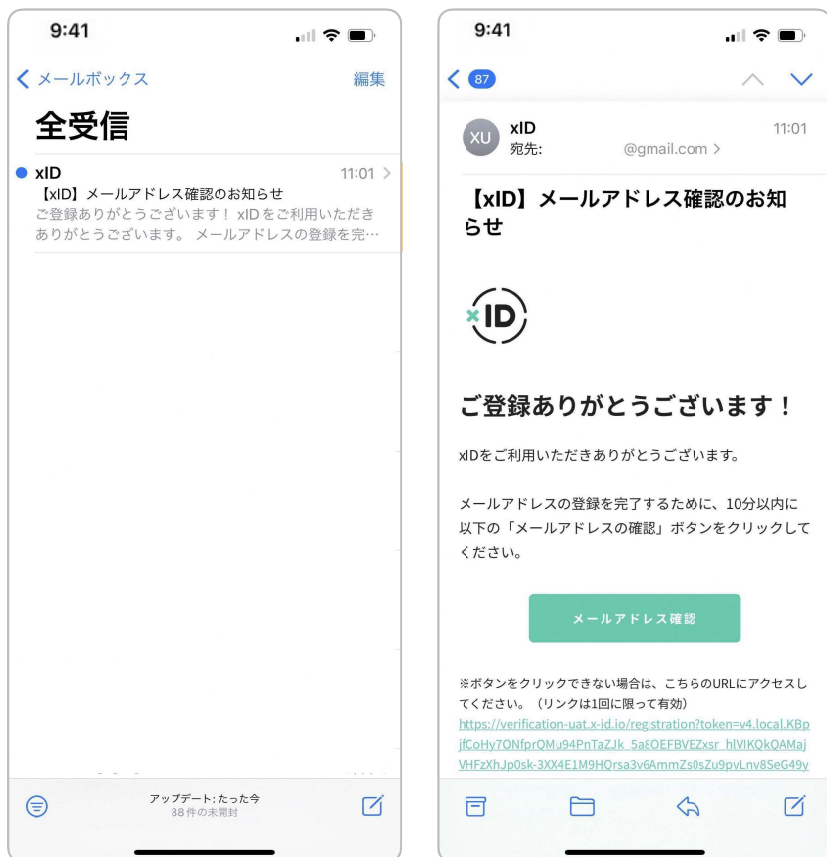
9:41

メールボックス

編集

全受信

xID

11:01

【xID】メールアドレス確認のお知らせ

ご登録ありがとうございます！ xIDをご利用いただきありがとうございます。 メールアドレスの登録を完…

アップデート: たった今
88件の未開封

9:41

87

XU

xID

11:01

宛先: @gmail.com >

【xID】メールアドレス確認のお知らせ

xID

ご登録ありがとうございます！

xIDをご利用いただきありがとうございます。

メールアドレスの登録を完了するために、10分以内に以下の「メールアドレスの確認」ボタンをクリックしてください。

メールアドレス確認

※ボタンをクリックできない場合は、こちらのURLにアクセスしてください。（リンクは1回に限って有効）

https://verification-uat.x-id.io/registration?token=v4.local.KBpjfCoHy7ONfprQMu94PnTaZJk_5a8OEFBVEZxsr_hlVIKQkQAMajVHFzXhJp0sk-3XX4E1M9HQrsa3v6AmmZs0sZu9pvLnv8SeG49y